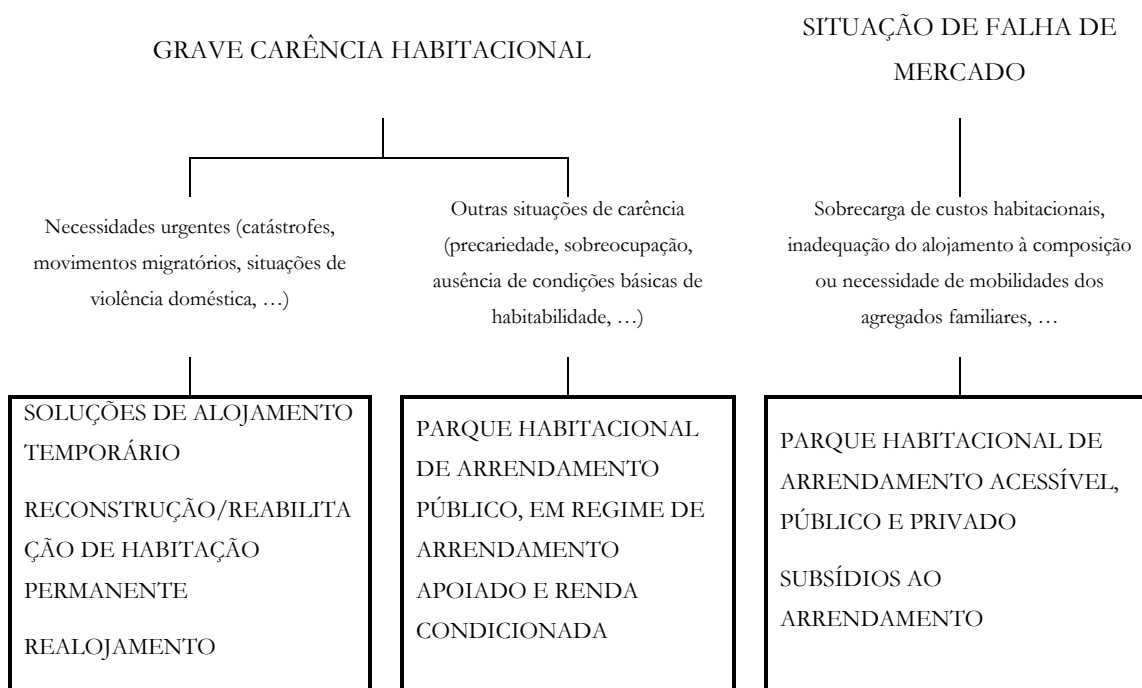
GRAVE CARÊNCIA HABITACIONAL

SITUAÇÃO DE FALHA DE MERCADO

Necessidades urgentes (catástrofes, movimentos migratórios, situações de violência doméstica, …)

Outras situações de carência (precariedade, sobreocupação, ausência de condições básicas de habitabilidade, …)

Sobrecarga de custos habitacionais, inadequação do alojamento à composição ou necessidade de mobilidades dos agregados familiares, …

SOLUÇÕES DE ALOJAMENTO TEMPORÁRIO

RECONSTRUÇÃO/REABILITAÇÃO DE HABITAÇÃO PERMANENTE

REALOJAMENTO

PARQUE HABITACIONAL DE ARRENDAMENTO PÚBLICO, EM REGIME DE ARRENDAMENTO APOIADO E RENDA CONDICIONADA

PARQUE HABITACIONAL DE ARRENDAMENTO ACESSÍVEL, PÚBLICO E PRIVADO

SUBSÍDIOS AO ARRENDAMENTO